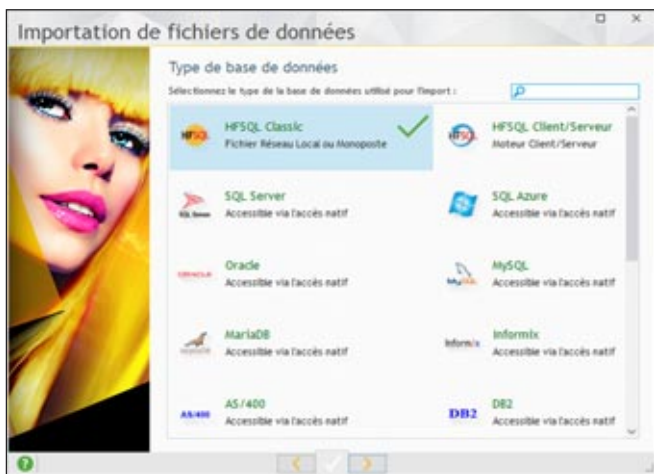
Importation de fichiers de données

Type de base de données

Sélectionnez le type de la base de données utilisé pour l'import :

HFSQL Classic
Fichier Réseau Local ou Monoposte

HFSQL Client/Serveur
Moteur Client/Serveur

SQL Server
Accessible via l'accès natif

SQL Azure
Accessible via l'accès natif

Oracle
Accessible via l'accès natif

MySQL
Accessible via l'accès natif

MariaDB
Accessible via l'accès natif

Informix
Accessible via l'accès natif

AS/400
Accessible via l'accès natif

DB2
Accessible via l'accès natif